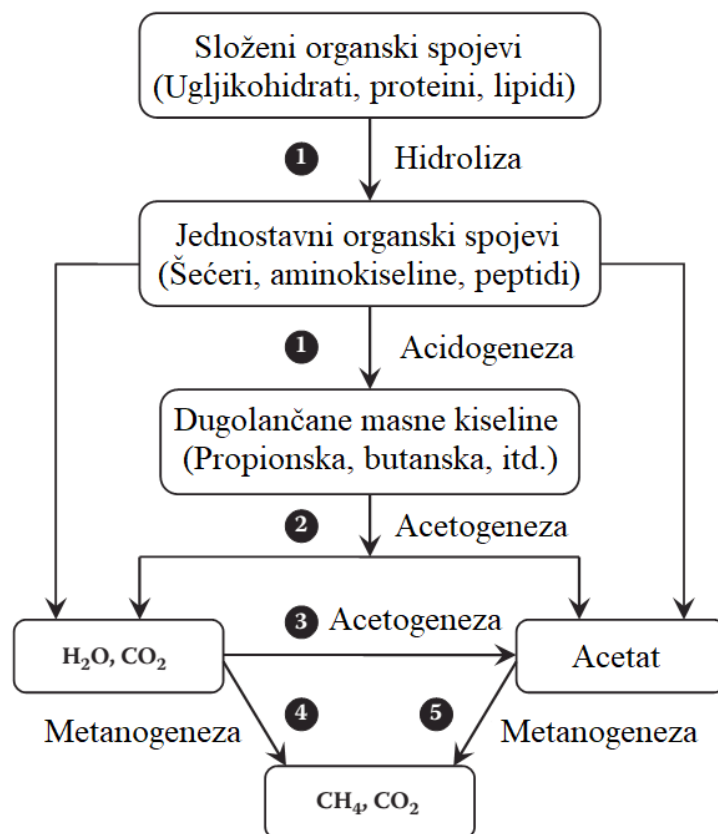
Složeni organski spojevi
(Ugljikohidrati, proteini, lipidi)

1 Hidroliza

Jednostavni organski spojevi
(Šećeri, aminokiseline, peptidi)

1 Acidogeneza

Dugolančane masne kiseline
(Propionska, butanska, itd.)

2 Acetogeneza

$H_2O$, $CO_2$

3 Acetogeneza

Acetat

Metanogeneza

4

5

Metanogeneza

$CH_4$, $CO_2$